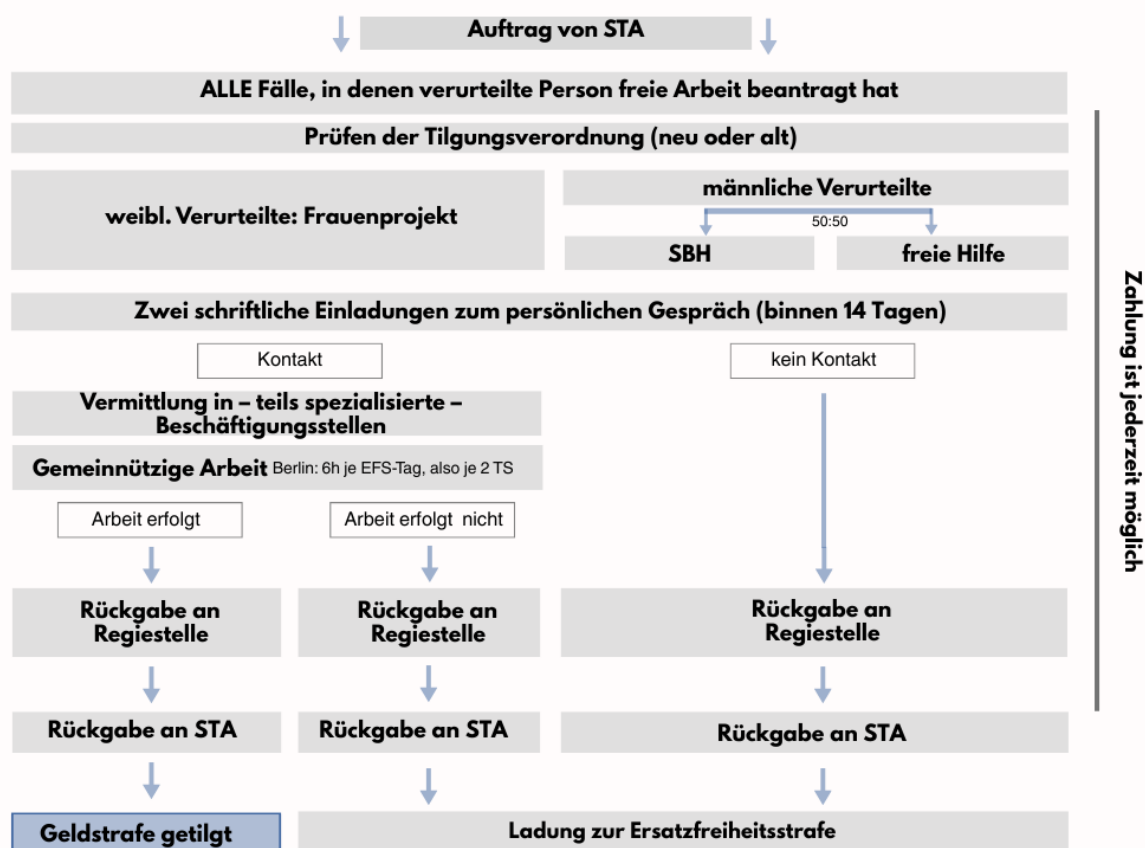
Auftrag von STA

ALLE Fälle, in denen verurteilte Person freie Arbeit beantragt hat

Prüfen der Tilgungsverordnung (neu oder alt)

weibl. Verurteilte: Frauenprojekt

männliche Verurteilte

50:50

SBH

freie Hilfe

Zwei schriftliche Einladungen zum persönlichen Gespräch (binnen 14 Tagen)

Kontakt

kein Kontakt

Vermittlung in – teils spezialisierte – Beschäftigungsstellen

Gemeinnützige Arbeit Berlin: 6h je EFS-Tag, also je 2 TS

Arbeit erfolgt

Arbeit erfolgt nicht

Rückgabe an Regiestelle

Rückgabe an Regiestelle

Rückgabe an Regiestelle

Rückgabe an STA

Rückgabe an STA

Rückgabe an STA

Geldstrafe getilgt

Ladung zur Ersatzfreiheitsstrafe

Zahlung ist jederzeit möglich